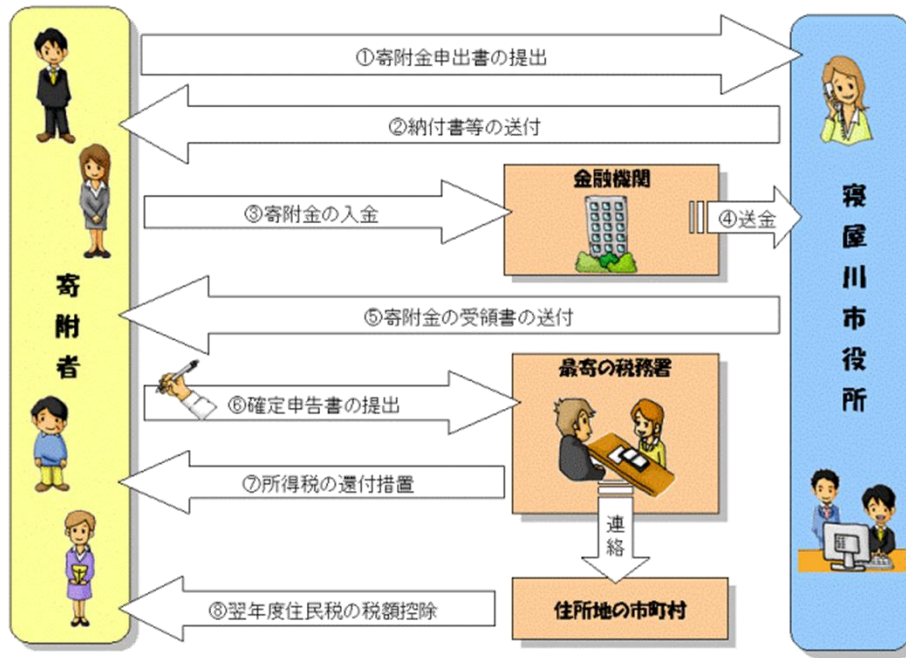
寄附者

①寄附金申出書の提出

②納付書等の送付

③寄附金の入金

金融機関

④送金

⑤寄附金の受領書の送付

⑥確定申告書の提出

最寄の税務署

⑦所得税の還付措置

連絡

⑧翌年度住民税の税額控除

住所地の市町村

寝屋川市役所